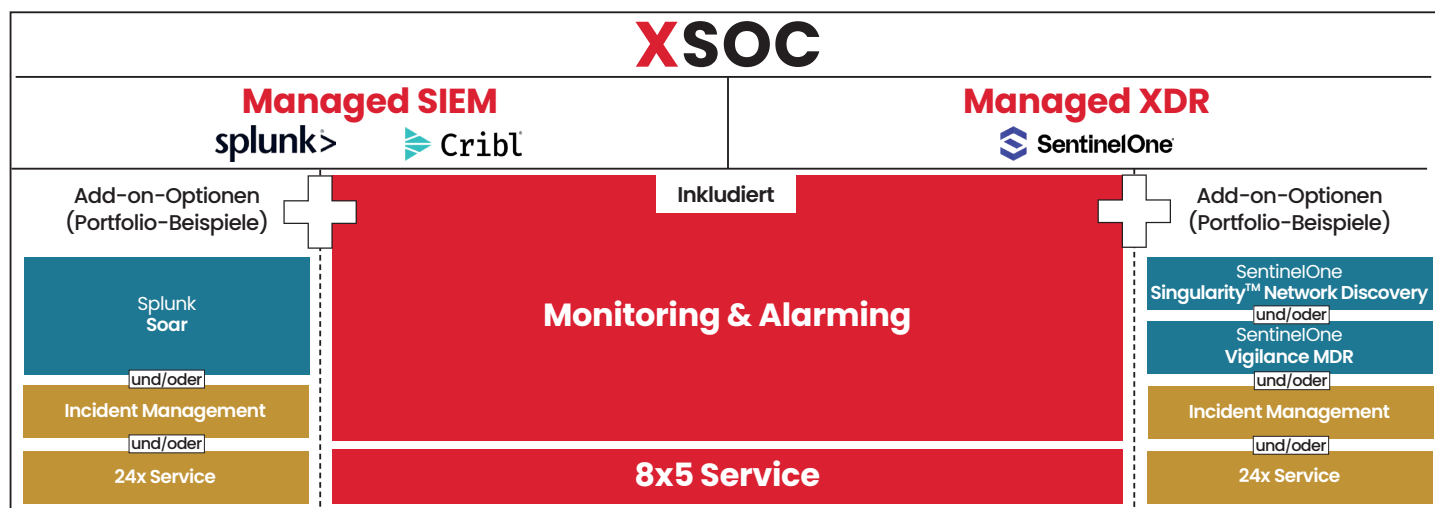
XSOC

Managed SIEM

splunk> Cribl

Managed XDR

SentinelOne

Add-on-Optionen (Portfolio-Beispiele)

Inkludiert

Add-on-Optionen (Portfolio-Beispiele)

Splunk Soar

und/oder

Incident Management

und/oder

24x Service

Monitoring & Alarming

8x5 Service

SentinelOne Singularity™ Network Discovery

und/oder

SentinelOne Vigilance MDR

und/oder

Incident Management

und/oder

24x Service